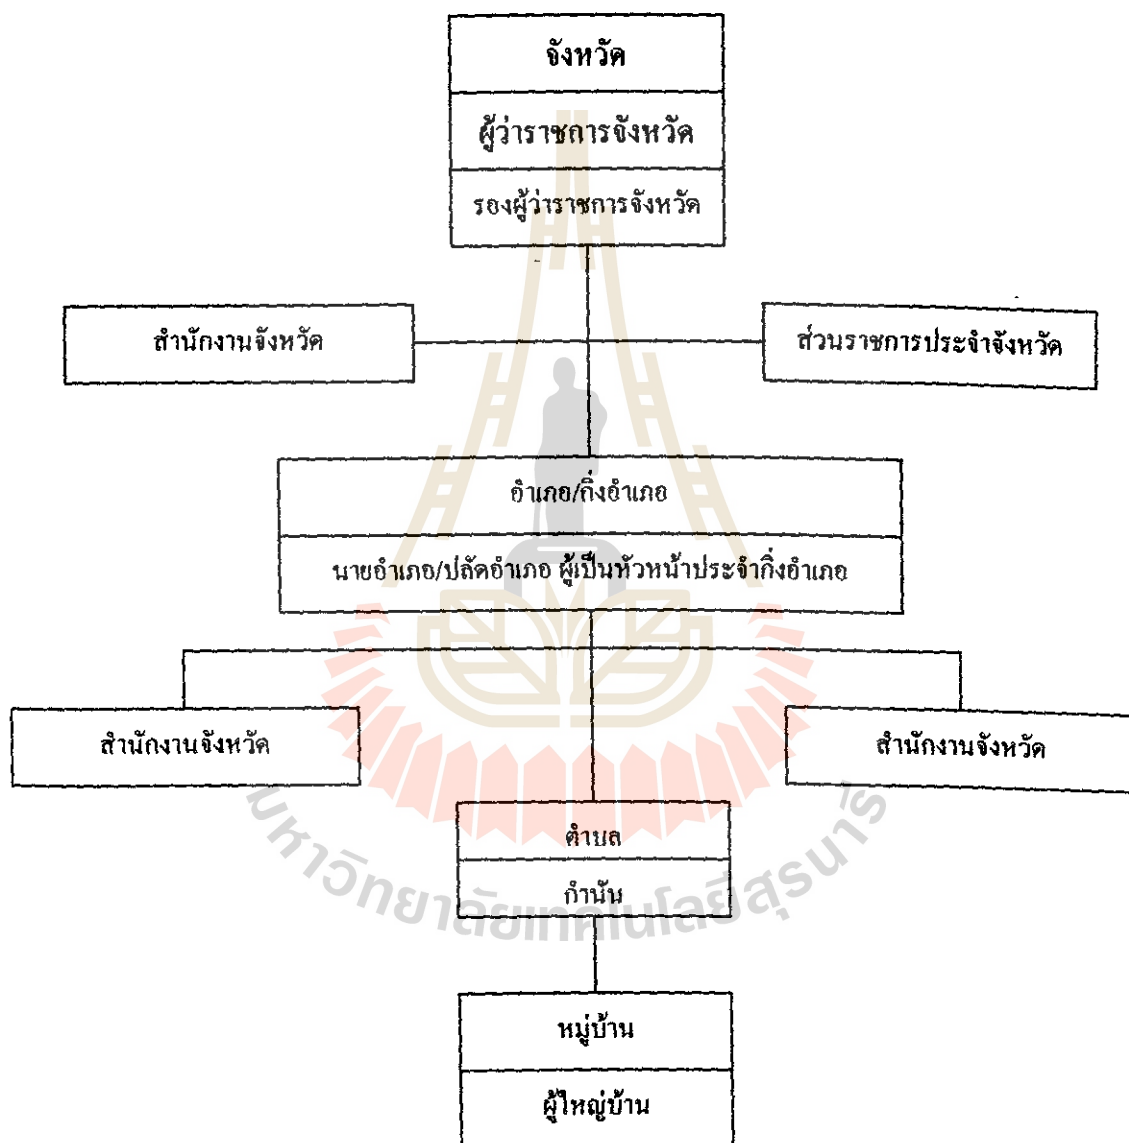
จังหวัด

ผู้ว่าราชการจังหวัด

รองผู้ว่าราชการจังหวัด

สำนักงานจังหวัด

ส่วนราชการประจำจังหวัด

อำเภอ/กิ่งอำเภอ

นายอำเภอ/ปลัดอำเภอ ผู้เป็นหัวหน้าประจำกิ่งอำเภอ

สำนักงานจังหวัด

สำนักงานจังหวัด

ตำบล

กำนัน

หมู่บ้าน

ผู้ใหญ่บ้าน

มหาวิทยาลัยเทคโนโลยีสุรนารี